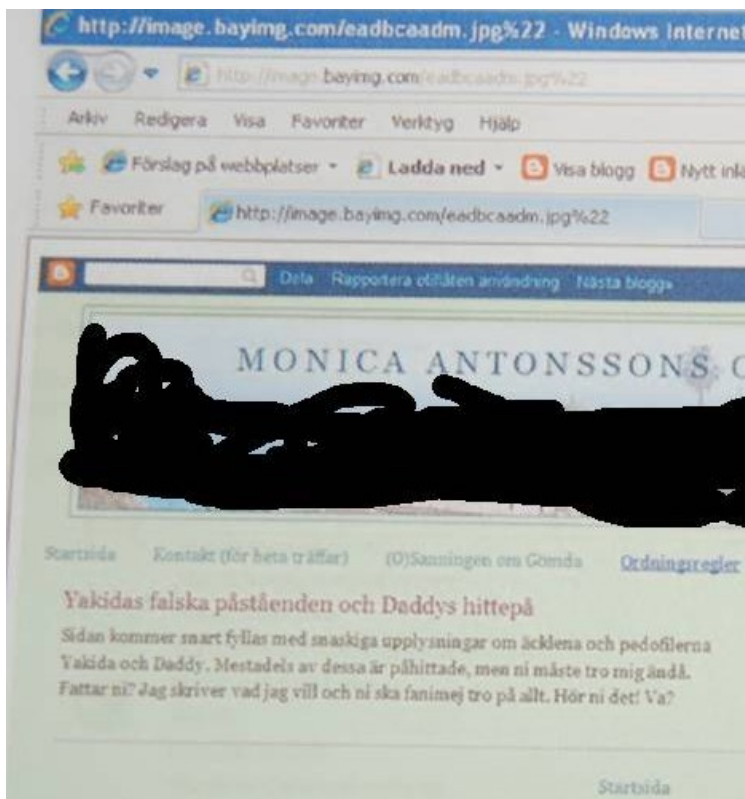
http://image.bayimg.com/eadbcaadm.jpg%22 - Windows Internet

http://image.bayimg.com/eadbcaadm.jpg%22

Arkiv Redigera Visa Favoriter Verktyg Hjälp

Förslag på webbplatser ▾ Ladda ned ▾ Visa blogg Nytt inlä

Favoriter http://image.bayimg.com/eadbcaadm.jpg%22

Dela Rapportera olämplig användning Nästa blogg»

MONICA ANTONSSONS C

Startsida Kontakt (för heta träffar) (O)Sanningen om Gomda Ordningsregler

Yakidas falska påståenden och Daddys hittepå

Sidan kommer snart fyllas med snaskiga upplysningar om äcklena och pedofilerna Yakida och Daddy. Mestadels av dessa är påhittade, men ni måste tro mig ändå. Fattar ni? Jag skriver vad jag vill och ni ska fanimej tro på allt. Hör ni det! Va?

Startsida